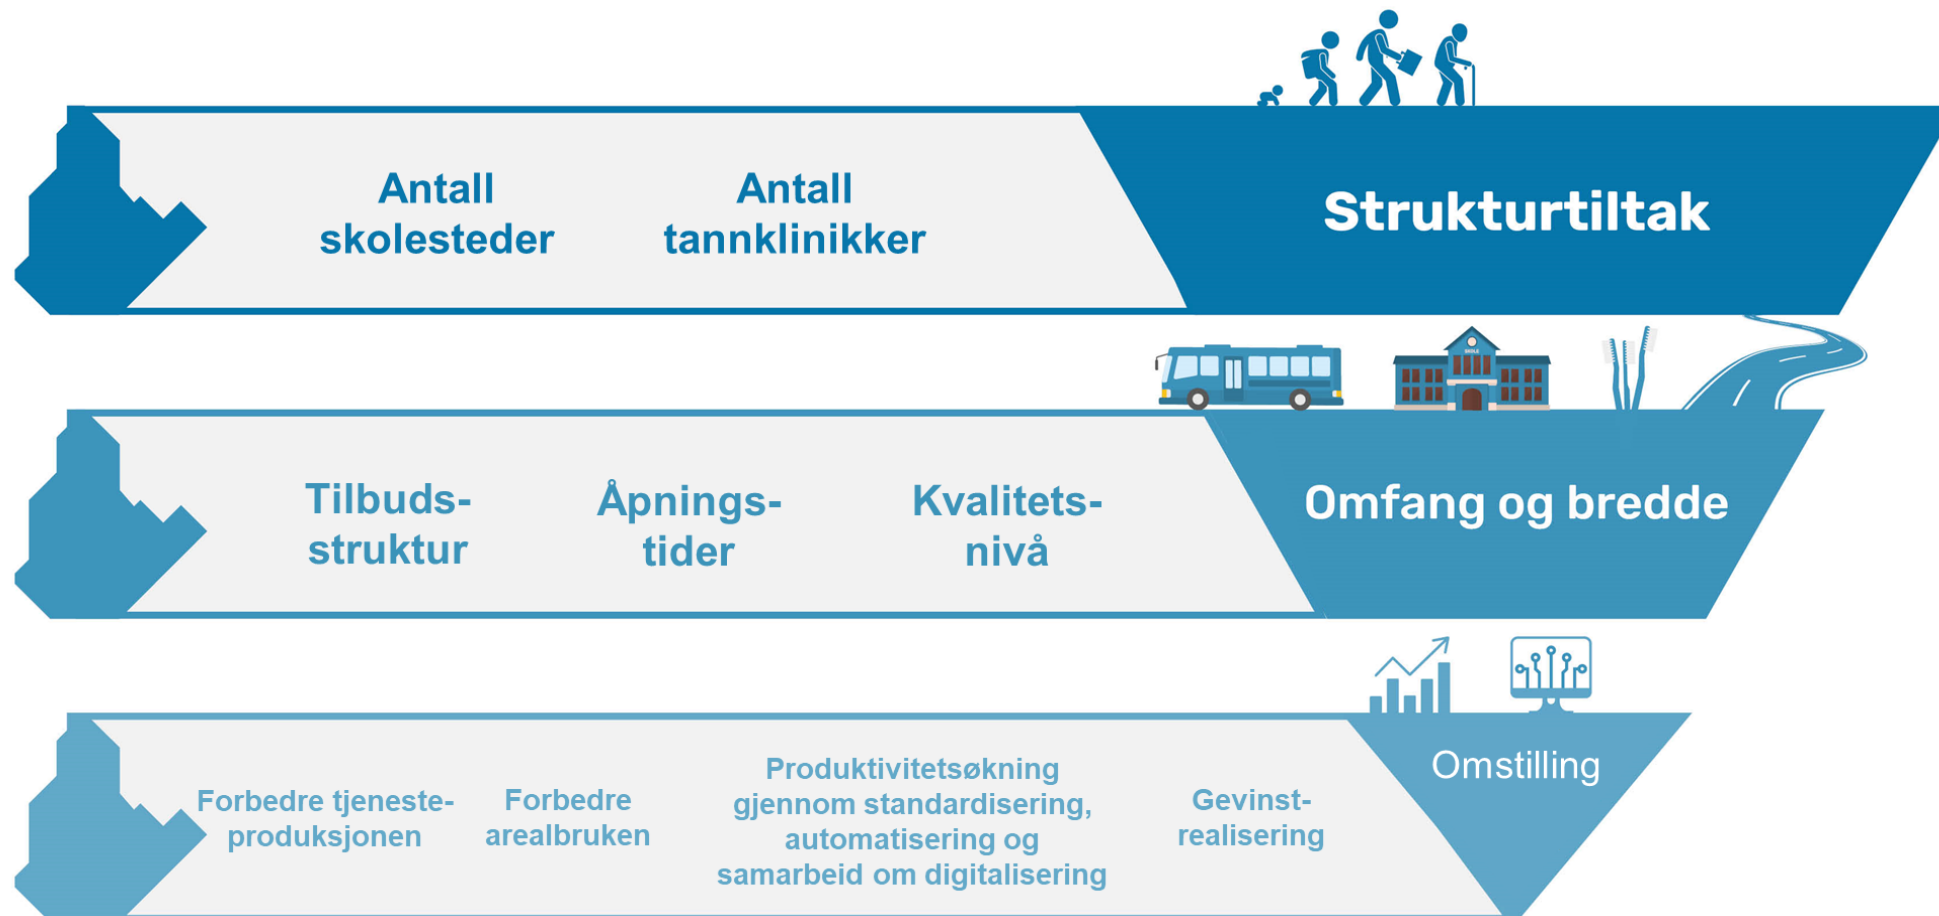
Antall skolesteder

Antall tannklinikker

Strukturtiltak

SKOLE

Tilbuds-struktur

Åpnings-tider

Kvalitets-nivå

Omfang og bredde

Forbedre tjeneste-produksjonen

Forbedre arealbruken

Produktivitetsøkning gjennom standardisering, automatisering og samarbeid om digitalisering

Gevinst-realisering

Omstilling